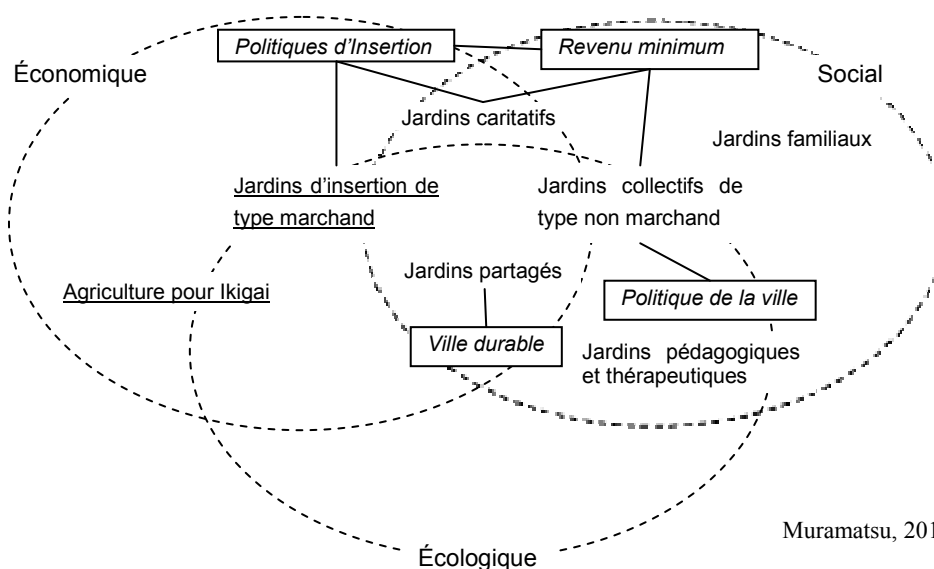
Politiques d'Insertion

Revenu minimum

Économique

Social

Jardins caritatifs

Jardins familiaux

Jardins d'insertion de type marchand

Jardins collectifs de type non marchand

Jardins partagés

Agriculture pour Ikigai

Politique de la ville

Ville durable

Jardins pédagogiques et thérapeutiques

Muramatsu, 201

Écologique